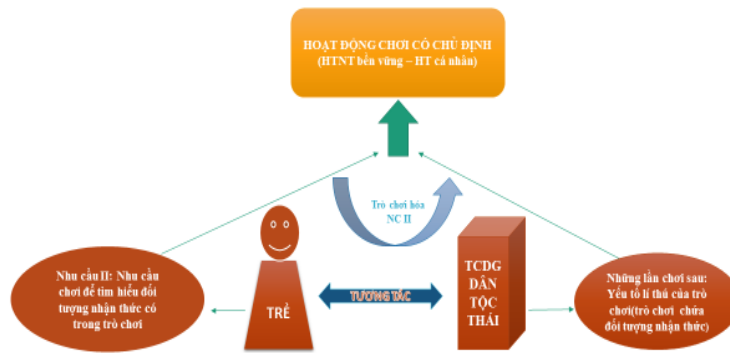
HOẠT ĐỘNG CHƠI CÓ CHỦ ĐỊNH
(HTNT bền vững – HT cá nhân)

Trò chơi hóa NC II

Nhu cầu II: Nhu cầu chơi để tìm hiểu đối tượng nhận thức có trong trò chơi

TRẺ

TƯƠNG TÁC

TCDG DÂN TỘC THÁI

Những lần chơi sau: Yếu tố lí thú của trò chơi(trò chơi chứa đối tượng nhận thức)